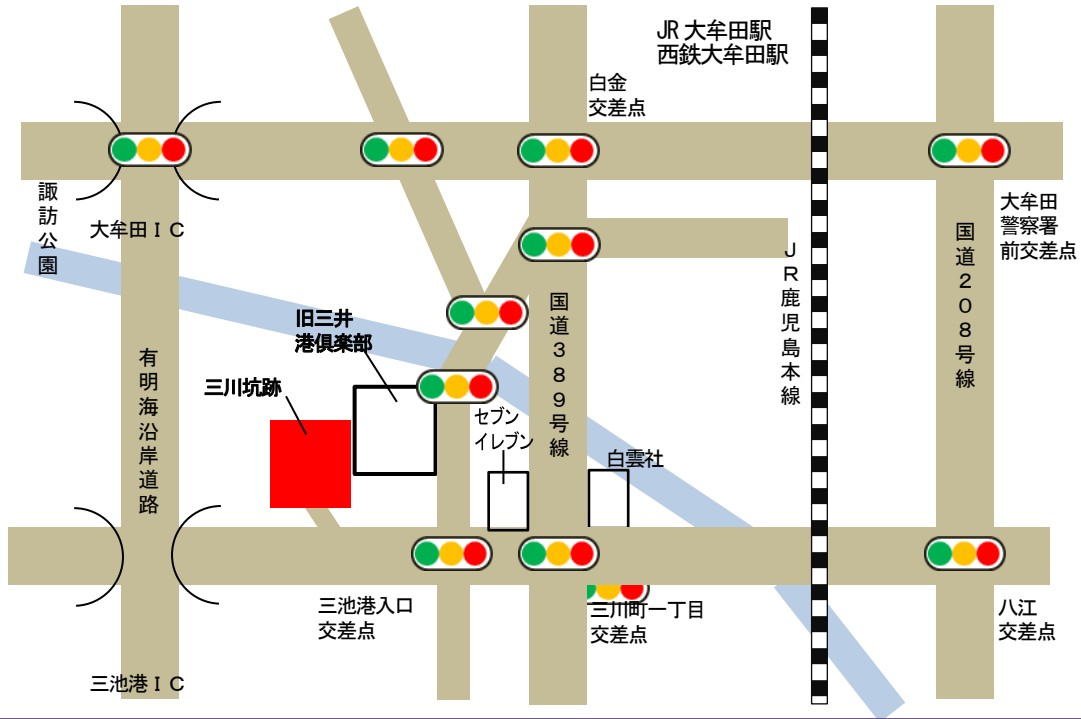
JR 大牟田駅
西鉄大牟田駅

白金
交差点

諏訪公園

大牟田ＩＣ

大牟田
警察署
前交差点

国道２０８号線

ＪＲ鹿児島本線

国道３８９号線

旧三井
港倶楽部

三川坑跡

有明海沿岸道路

セブン
イレブン

白雲社

三池港入口
交差点

三川町一丁目
交差点

八江
交差点

三池港ＩＣ